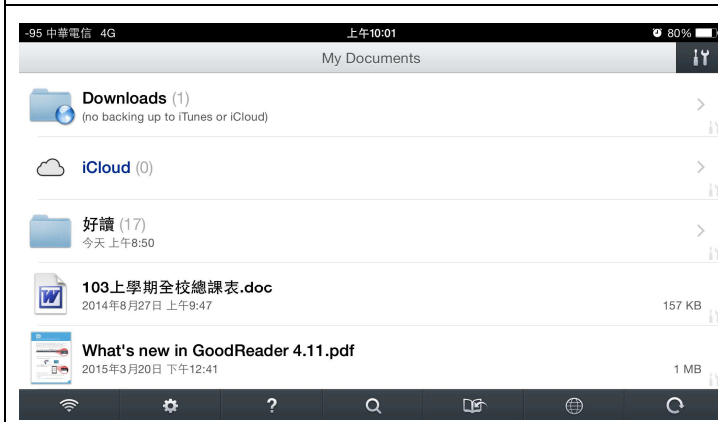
-95 中華電信 4G
上午10:01
80%

My Documents

Downloads (1)
(no backing up to iTunes or iCloud)

iCloud (0)

好讀 (17)
今天 上午8:50

103上學期全校總課表.doc
2014年8月27日 上午9:47
157 KB

What's new in GoodReader 4.11.pdf
2015年3月20日 下午12:41
1 MB

?